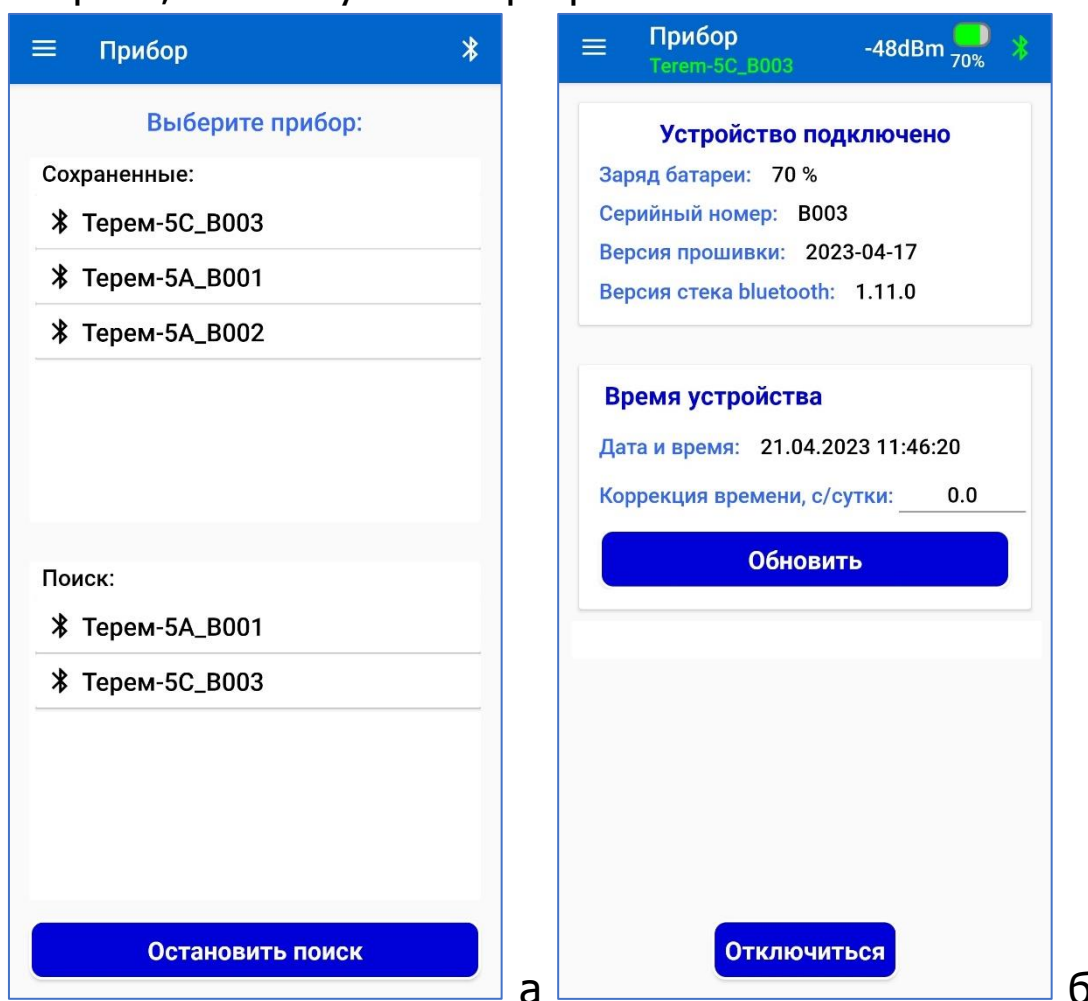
Прибор

Выберите прибор:

Сохраненные:

Терем-5С_В003

Терем-5А_В001

Терем-5А_В002

Поиск:

Терем-5А_В001

Терем-5С_В003

Остановить поиск

а

Прибор
Terem-5C_B003
-48dBm 70%

Устройство подключено

Заряд батареи: 70 %

Серийный номер: В003

Версия прошивки: 2023-04-17

Версия стека bluetooth: 1.11.0

Время устройства

Дата и время: 21.04.2023 11:46:20

Коррекция времени, с/сутки: 0.0

Обновить

Отключиться

б